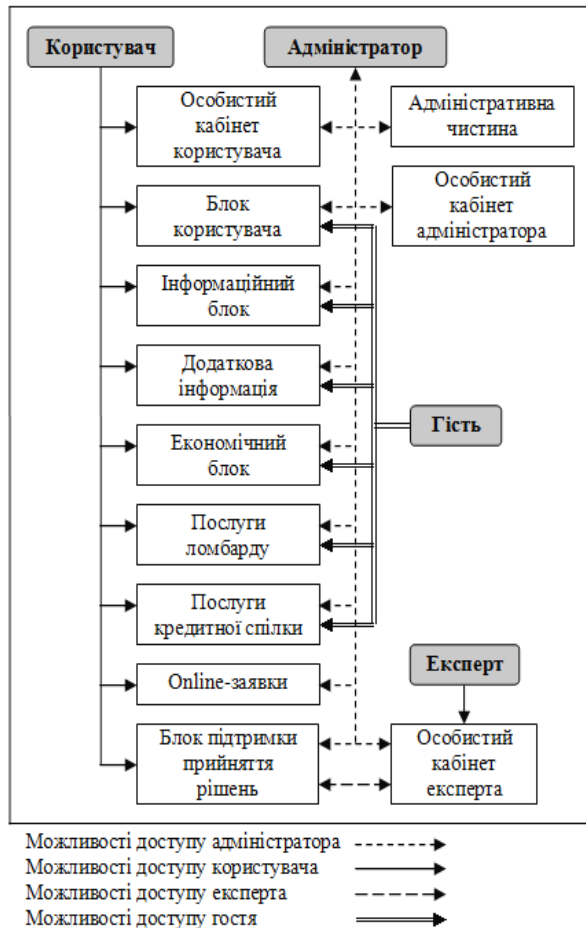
Користувач

Адміністратор

Особистий кабінет користувача

Адміністративна чистина

Блок користувача

Особистий кабінет адміністратора

Інформаційний блок

Додаткова інформація

Гість

Економічний блок

Послуги ломбарду

Послуги кредитної спілки

Експерт

Online-заявки

Блок підтримки прийняття рішень

Особистий кабінет експерта

Можливості доступу адміністратора
Можливості доступу користувача
Можливості доступу експерта
Можливості доступу гостя